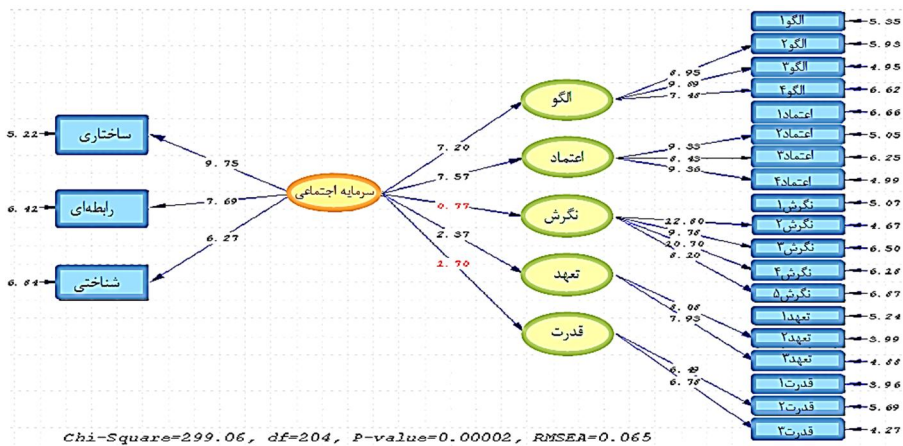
الگو۱ 5.35
الگو۲ 5.93
الگو۳ 4.95
الگو۴ 6.62
اعتماد۱ 6.66
اعتماد۲ 5.05
اعتماد۳ 6.25
اعتماد۴ 4.99
نگرش۱ 5.07
نگرش۲ 4.67
نگرش۳ 6.50
نگرش۴ 6.18
نگرش۵ 6.87
تعهد۱ 5.24
تعهد۲ 3.99
تعهد۳ 4.88
قدرت۱ 3.96
قدرت۲ 5.69
قدرت۳ 4.27

8.95
9.89
7.48
9.33
8.43
9.36
12.80
9.78
10.70
8.20
8.08
7.93
6.49
6.78

الگو
اعتماد
نگرش
تعهد
قدرت

7.20
7.57
0.77
2.37
1.70

سرمایه اجتماعی

9.75
7.69
6.27

5.22 ساختاری
6.42 رابطه‌ای
6.64 شناختی

Chi-Square=299.06, df=204, P-value=0.00002, RMSEA=0.065